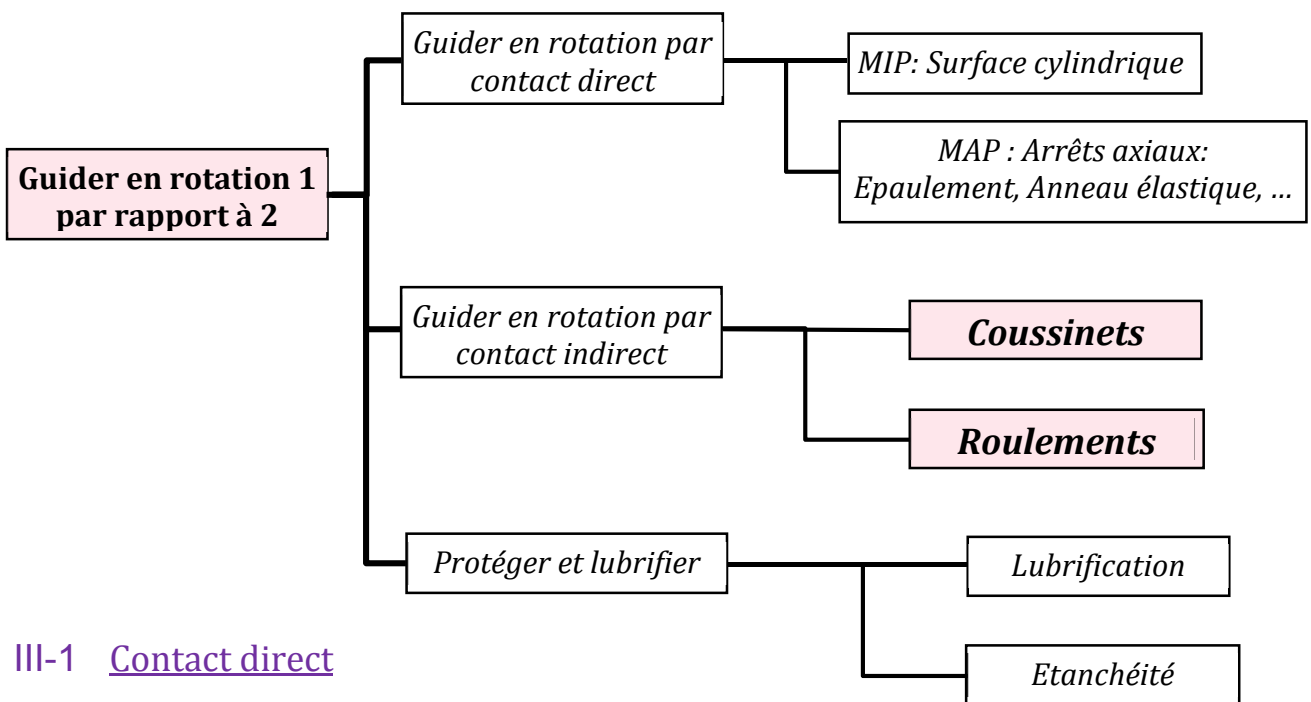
Guider en rotation 1 par rapport à 2

Guider en rotation par contact direct

MIP: Surface cylindrique

MAP : Arrêts axiaux: Epaulement, Anneau élastique, …

Guider en rotation par contact indirect

Coussinets

Roulements

Protéger et lubrifier

Lubrification

Etanchéité

III-1 Contact direct